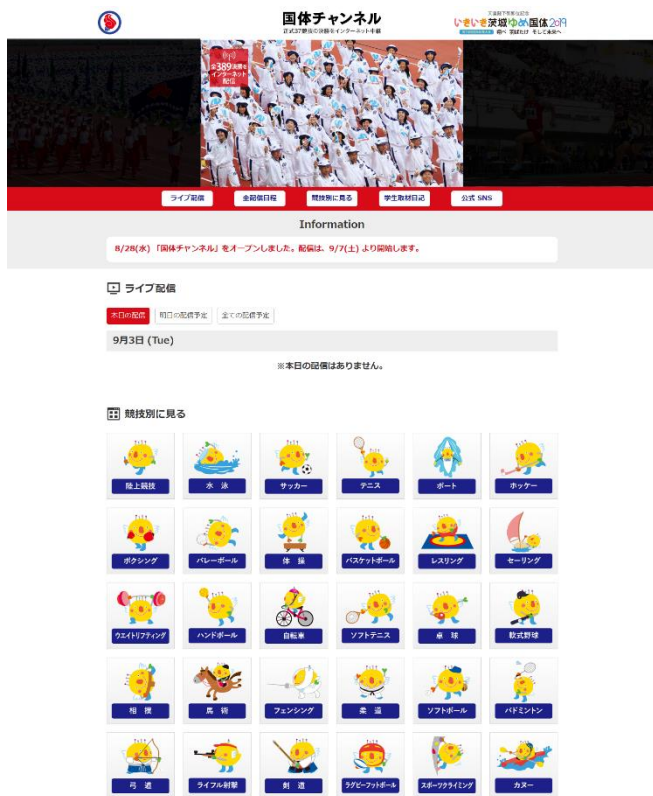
国体チャンネル

正式37競技の試合をインターネット中継

天皇陛下御即位記念
いきいき茨城ゆめ国体2019
輝く 茨城から そして未来へ

全389試合をインターネット配信

ライブ配信
全配信日程
競技別に見る
学生取材日記
公式 SNS

Information

8/28(水) 「国体チャンネル」をオープンしました。配信は、9/7(土) より開始します。

ライブ配信

本日の配信
明日の配信予定
全ての配信予定

9月3日 (Tue)

※本日の配信はありません。

競技別に見る

陸上競技
水 泳
サッカー
テニス
ボート
ホッケー
ボクシング
バレーボール
体 操
バスケットボール
レスリング
セーリング
ウエイトリフティング
ハンドボール
自転車
ソフトテニス
卓 球
軟式野球
相 撲
馬 術
フェンシング
柔 道
ソフトボール
バドミントン
弓 道
ライフル射撃
剣 道
ラグビーフットボール
スポーツクライミング
カヌー